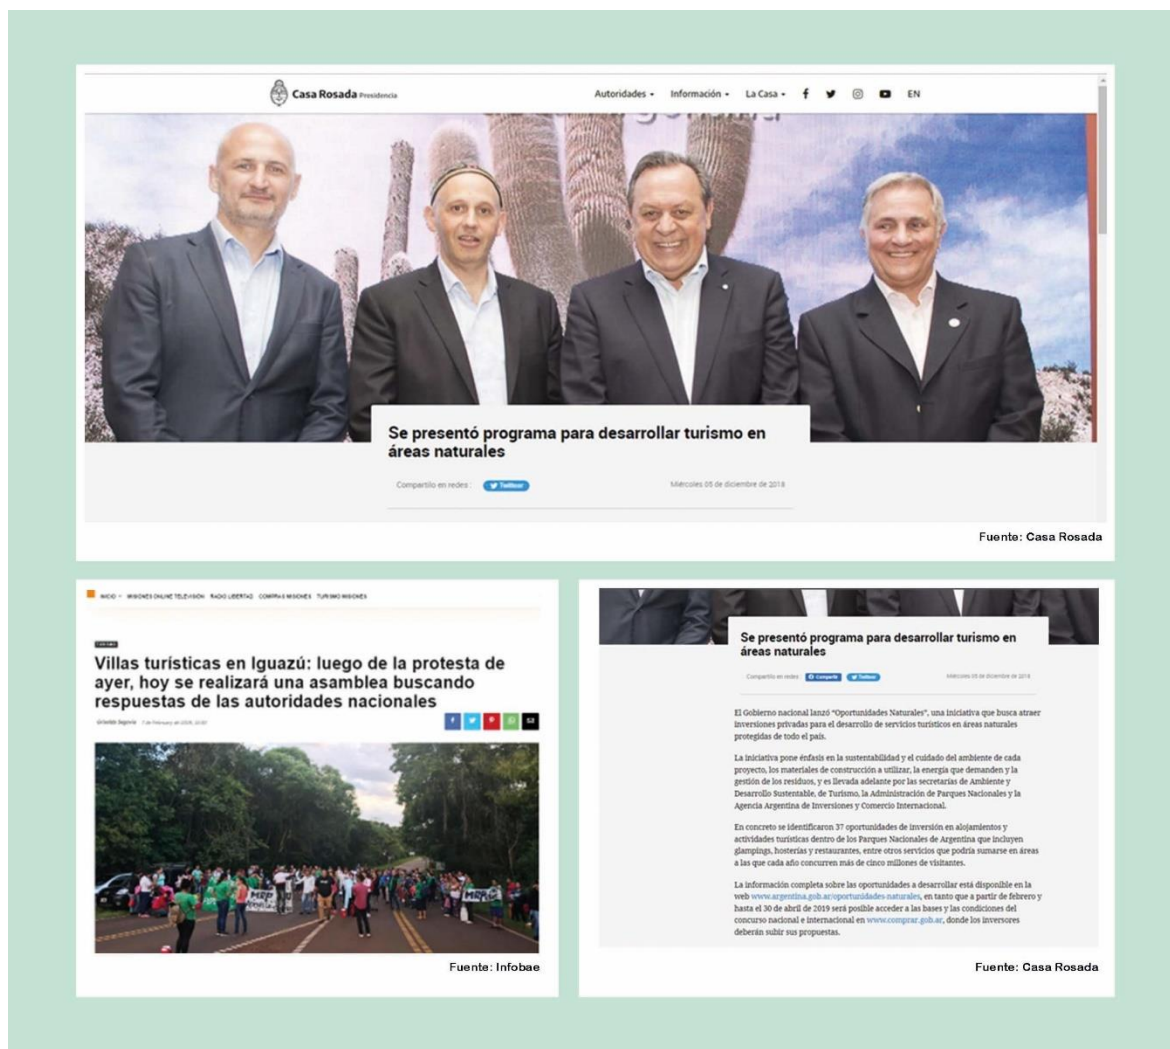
Casa Rosada Presidencia

Autoridades · Información · La Casa · EN

Se presentó programa para desarrollar turismo en áreas naturales

Compartilo en redes: Twittear

Miércoles 05 de diciembre de 2018

Fuente: Casa Rosada

INICIO · MISIONES ONLINE TELEVISION · RADIO LIBERTAD · COMPRAS MISIONES · TURISMO MISIONES

Villas turísticas en Iguazú: luego de la protesta de ayer, hoy se realizará una asamblea buscando respuestas de las autoridades nacionales

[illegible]

Fuente: Infobae

Se presentó programa para desarrollar turismo en áreas naturales

Compartilo en redes: Compartir Twittear

Miércoles 05 de diciembre de 2018

El Gobierno nacional lanzó "Oportunidades Naturales", una iniciativa que busca atraer inversiones privadas para el desarrollo de servicios turísticos en áreas naturales protegidas de todo el país.

La iniciativa pone énfasis en la sustentabilidad y el cuidado del ambiente de cada proyecto, los materiales de construcción a utilizar, la energía que demanden y la gestión de los residuos, y es llevada adelante por las secretarías de Ambiente y Desarrollo Sustentable, de Turismo, la Administración de Parques Nacionales y la Agencia Argentina de Inversiones y Comercio Internacional.

En concreto se identificaron 37 oportunidades de inversión en alojamientos y actividades turísticas dentro de los Parques Nacionales de Argentina que incluyen glampings, hosterías y restaurantes, entre otros servicios que podría sumarse en áreas a las que cada año concurren más de cinco millones de visitantes.

La información completa sobre las oportunidades a desarrollar está disponible en la web www.argentina.gob.ar/oportunidades-naturales, en tanto que a partir de febrero y hasta el 30 de abril de 2019 será posible acceder a las bases y las condiciones del concurso nacional e internacional en www.comprar.gob.ar, donde los inversores deberán subir sus propuestas.

Fuente: Casa Rosada